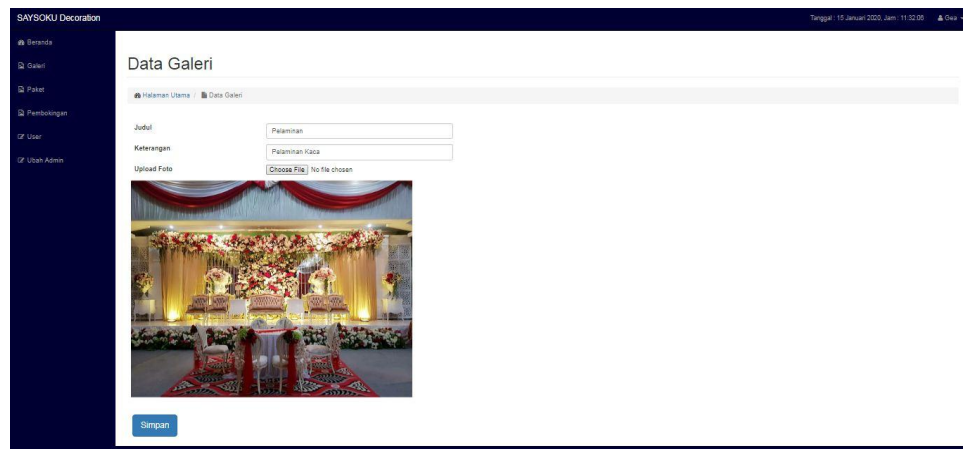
SAYSOKU Decoration

Tanggal : 15 Januari 2020, Jam : 11:32:06 Gea

Beranda
Galeri
Paket
Pembokingan
User
Ubah Admin

Data Galeri

Halaman Utama / Data Galeri

Judul
Pelaminan

Keterangan
Pelaminan Kaca

Upload Foto
Choose File No file chosen

Simpan